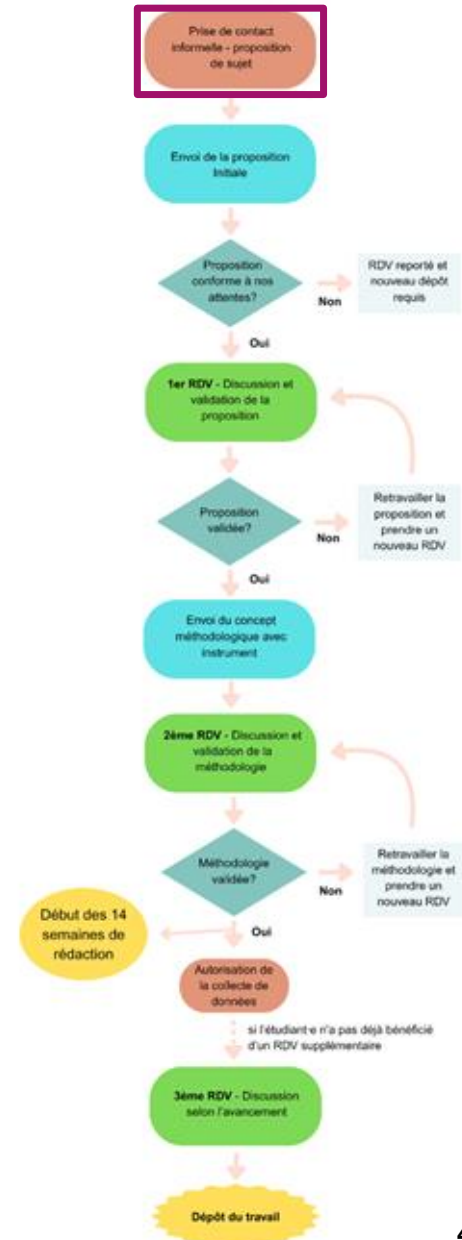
Prise de contact informelle - proposition de sujet

Envoi de la proposition initiale

Proposition conforme à nos attentes?

Non

RDV reporté et nouveau dépôt requis

Oui

1er RDV - Discussion et validation de la proposition

Proposition validée?

Non

Retravailler la proposition et prendre un nouveau RDV

Oui

Envoi du concept méthodologique avec instrument

2ème RDV - Discussion et validation de la méthodologie

Méthodologie validée?

Non

Retravailler la méthodologie et prendre un nouveau RDV

Oui

Début des 14 semaines de rédaction

Autorisation de la collecte de données

si l'étudiant·e n'a pas déjà bénéficié d'un RDV supplémentaire

3ème RDV - Discussion selon l'avancement

Dépôt du travail

4